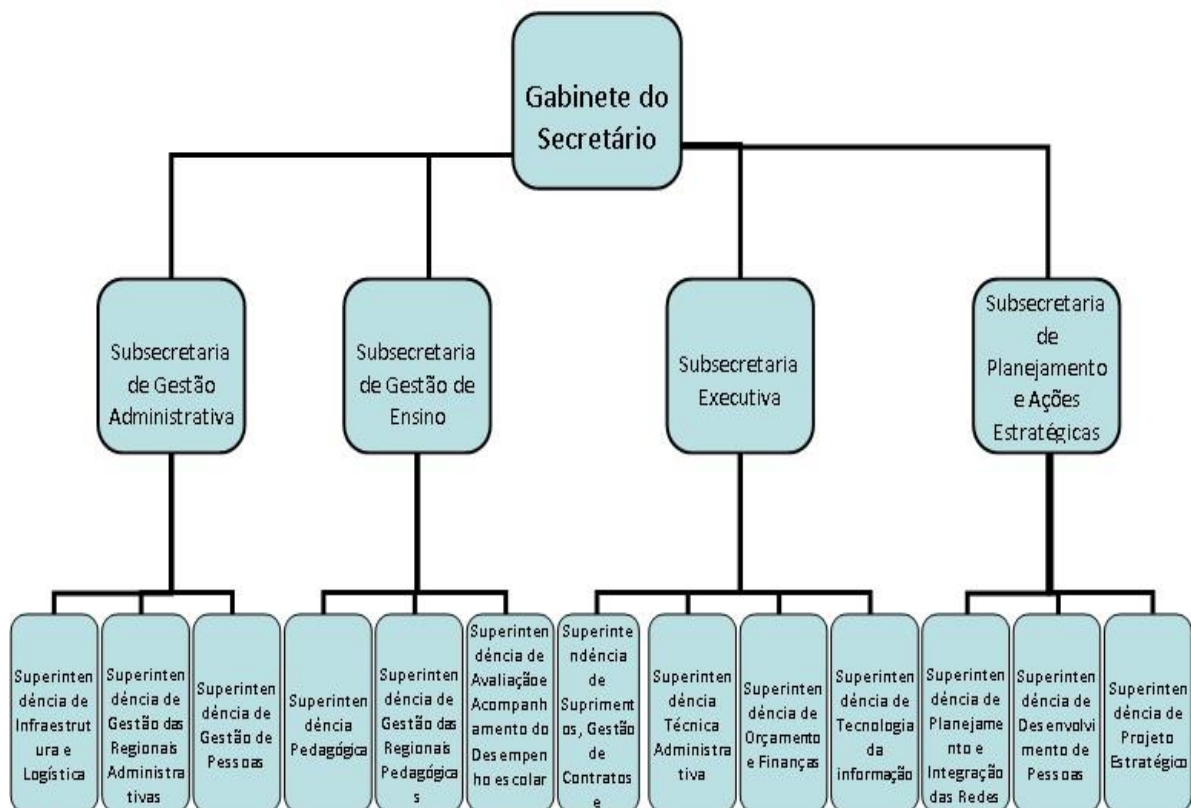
Gabinete do Secretário

Subsecretaria de Gestão Administrativa

Subsecretaria de Gestão de Ensino

Subsecretaria Executiva

Subsecretaria de Planejamento e Ações Estratégicas

Superintendência de Infraestrutura e Logística

Superintendência de Gestão das Regionais Administrativas

Superintendência de Gestão de Pessoas

Superintendência Pedagógica

Superintendência de Gestão das Regionais Pedagógicas

Superintendência de Avaliação e Acompanhamento do Desempenho escolar

Superintendência de Suprimentos, Gestão de Contratos e

Superintendência Técnica Administrativa

Superintendência de Orçamento e Finanças

Superintendência de Tecnologia da informação

Superintendência de Planejamento e Integração das Redes

Superintendência de Desenvolvimento de Pessoas

Superintendência de Projeto Estratégico